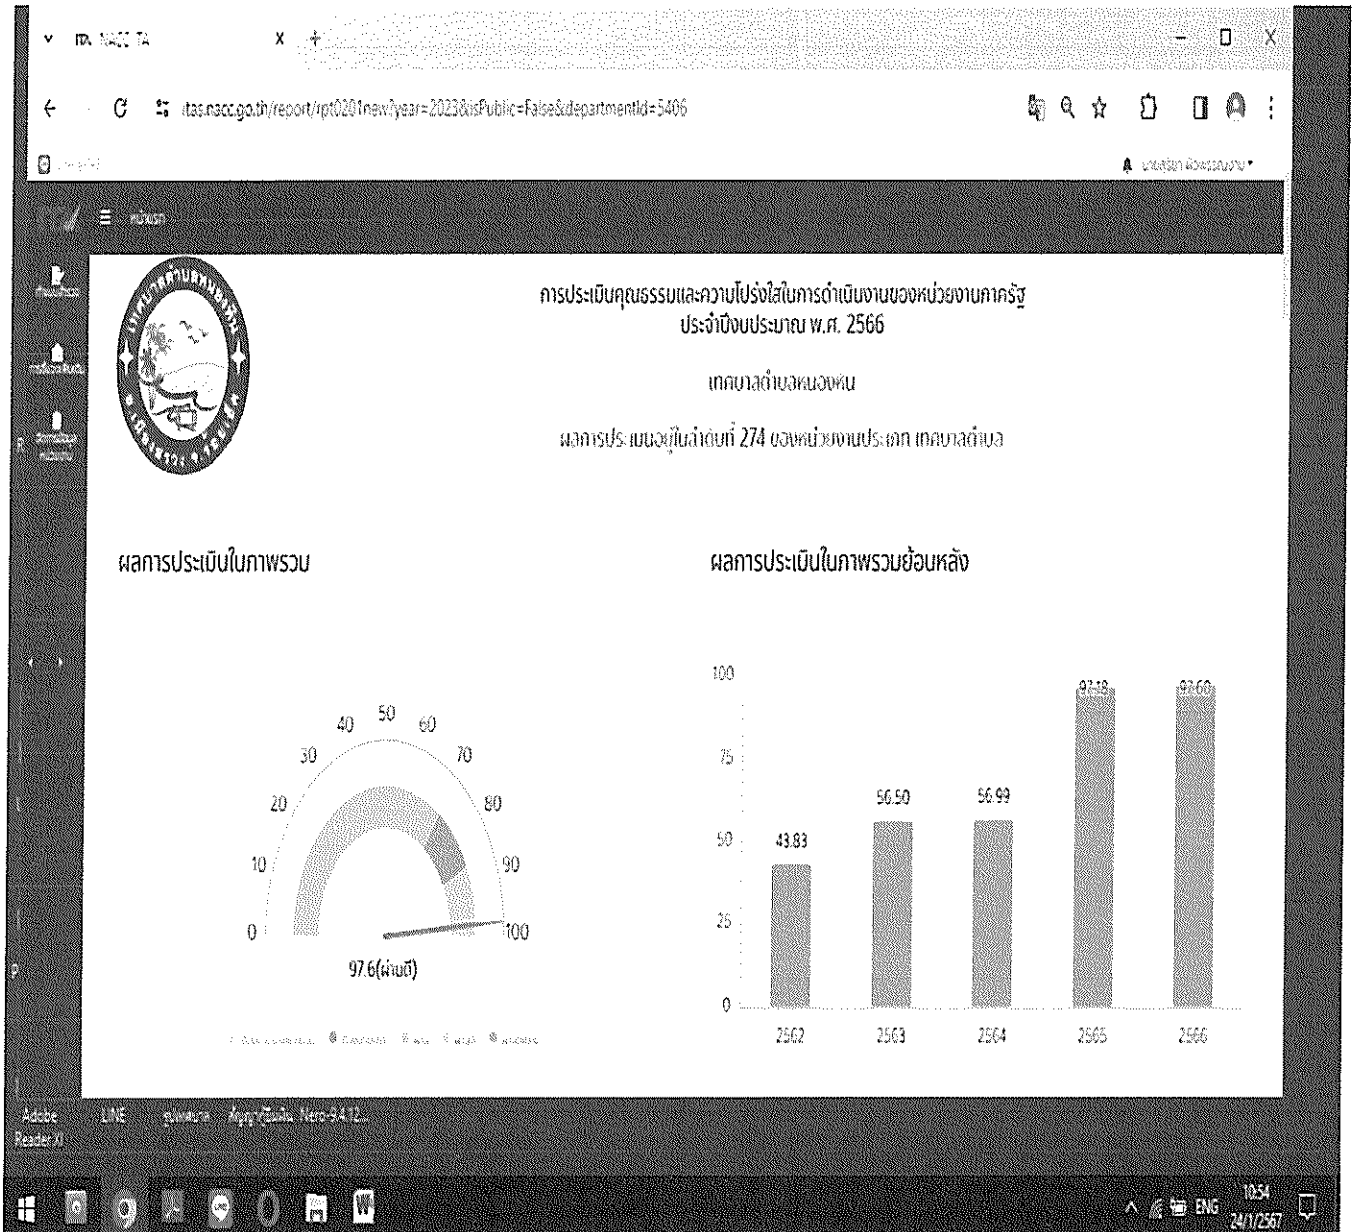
ITA NACC ITA

itas.nacc.go.th/report/rpt0201new?year=2023&isPublic=False&departmentId=5406

หน้าแรก

การประเมินคุณธรรมและความโปร่งใสในการดำเนินงานของหน่วยงานภาครัฐ
ประจำปีงบประมาณ พ.ศ. 2566

เทศบาลตำบลหนองหิน

ผลการประเมินอยู่ในลำดับที่ 274 ของหน่วยงานประเภท เทศบาลตำบล

ผลการประเมินในภาพรวม

0 10 20 30 40 50 60 70 80 90 100

97.6(ผ่านดี)

ผลการประเมินในภาพรวมย้อนหลัง

100
75
50
25
0

43.83
56.50
56.99
97.18
97.60

2562 2563 2564 2565 2566

Adobe Reader XI

LINE

ENG

10:54
24/1/2567